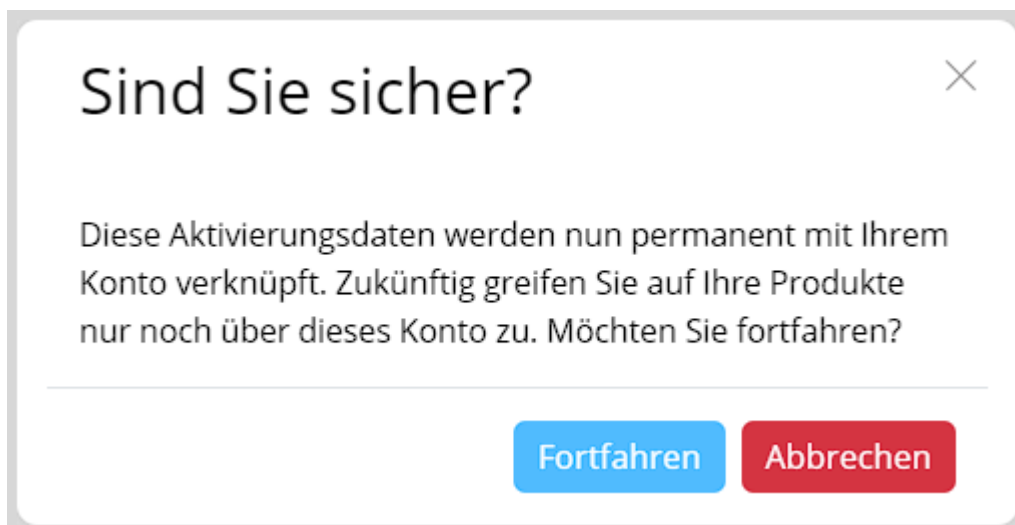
Sind Sie sicher?

×

Diese Aktivierungsdaten werden nun permanent mit Ihrem Konto verknüpft. Zukünftig greifen Sie auf Ihre Produkte nur noch über dieses Konto zu. Möchten Sie fortfahren?

Fortfahren

Abbrechen